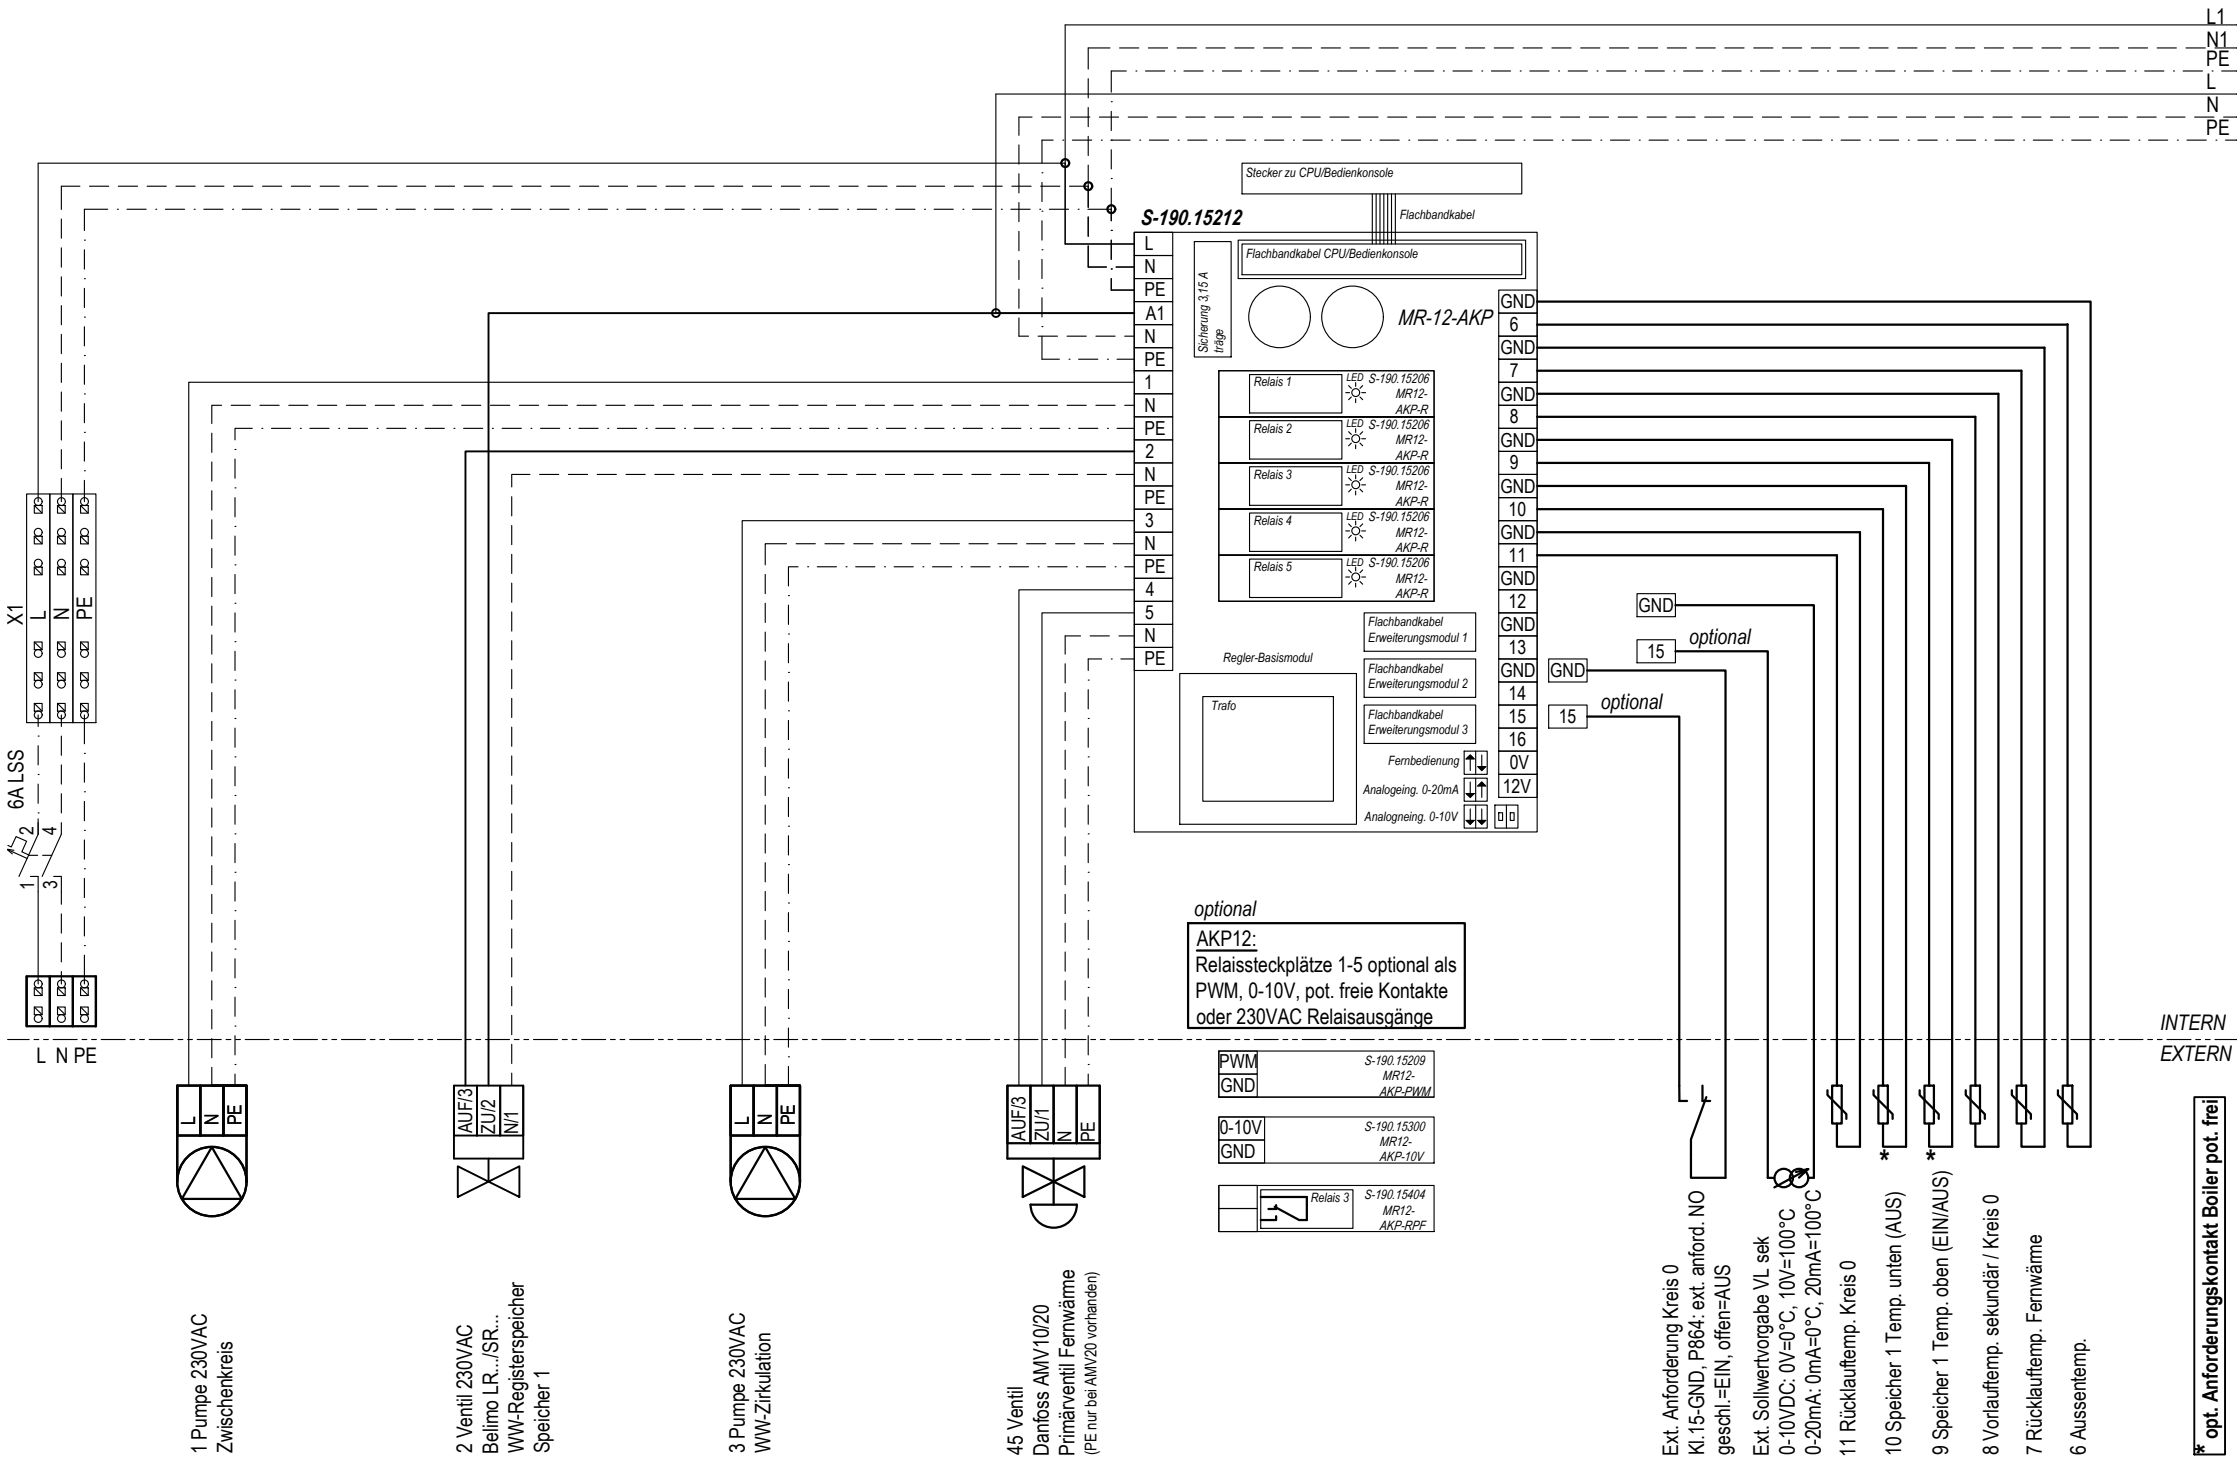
L1
N1
PE
L
N
PE

Stecker zu CPU/Bedienkonsole
Flachbandkabel
S-190.15212
Flachbandkabel CPU/Bedienkonsole
Sicherung 3,15 A träge
MR-12-AKP

L
N
PE
A1
N
PE
1
N
PE
2
N
PE
3
N
PE
4
5
N
PE

Relais 1 LED S-190.15206 MR12-AKP-R
Relais 2 LED S-190.15206 MR12-AKP-R
Relais 3 LED S-190.15206 MR12-AKP-R
Relais 4 LED S-190.15206 MR12-AKP-R
Relais 5 LED S-190.15206 MR12-AKP-R

Flachbandkabel Erweiterungsmodul 1
Regler-Basismodul
Flachbandkabel Erweiterungsmodul 2
Trafo
Flachbandkabel Erweiterungsmodul 3
Fernbedienung
Analogeing. 0-20mA
Analogneing. 0-10V

GND
6
GND
7
GND
8
GND
9
GND
10
GND
11
GND
12
GND
13
GND
14
15
16
0V
12V

GND
15 optional
GND
15 optional

X1
L N PE
6A LSS
2 4
1 3

optional
AKP12:
Relaissteckplätze 1-5 optional als PWM, 0-10V, pot. freie Kontakte oder 230VAC Relaisausgänge

PWM
GND
S-190.15209 MR12-AKP-PWM
0-10V
GND
S-190.15300 MR12-AKP-10V
Relais 3 S-190.15404 MR12-AKP-RPF

INTERN
EXTERN

L N PE

L N PE
AUF/3 ZU/2 N/1
L N PE
AUF/3 ZU/1 N PE

1 Pumpe 230VAC
Zwischenkreis

2 Ventil 230VAC
Belimo LR.../SR...
WW-Registerspeicher
Speicher 1

3 Pumpe 230VAC
WW-Zirkulation

45 Ventil
Danfoss AMV10/20
Primärventil Fernwärme
(PE nur bei AMV20 vorhanden)

Ext. Anforderung Kreis 0
Kl.15-GND, P864: ext. anford. NO
geschl.=EIN, offen=AUS

Ext. Sollwertvorgabe VL sek
0-10VDC: 0V=0°C, 10V=100°C
0-20mA: 0mA=0°C, 20mA=100°C

11 Rücklauftemp. Kreis 0
*
10 Speicher 1 Temp. unten (AUS)
*
9 Speicher 1 Temp. oben (EIN/AUS)
8 Vorlauftemp. sekundär / Kreis 0
7 Rücklauftemp. Fernwärme
6 Aussentemp.

* opt. Anforderungskontakt Boiler pot. frei